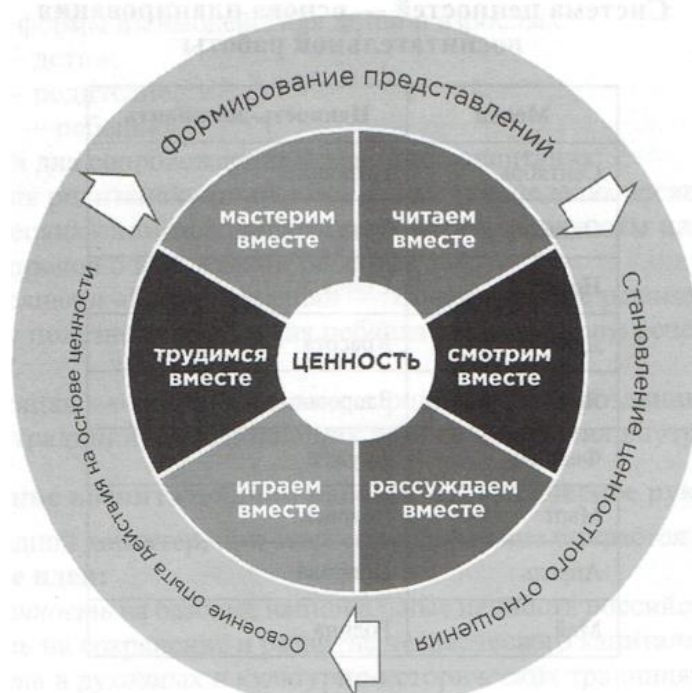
Система ценностей — основа планирования воспитательной работы

Формирование представлений

Становление ценностного отношения

Освоение опыта действия на основе ценности

мастерим вместе

читаем вместе

трудимся вместе

ЦЕННОСТЬ

смотрим вместе

играем вместе

рассуждаем вместе